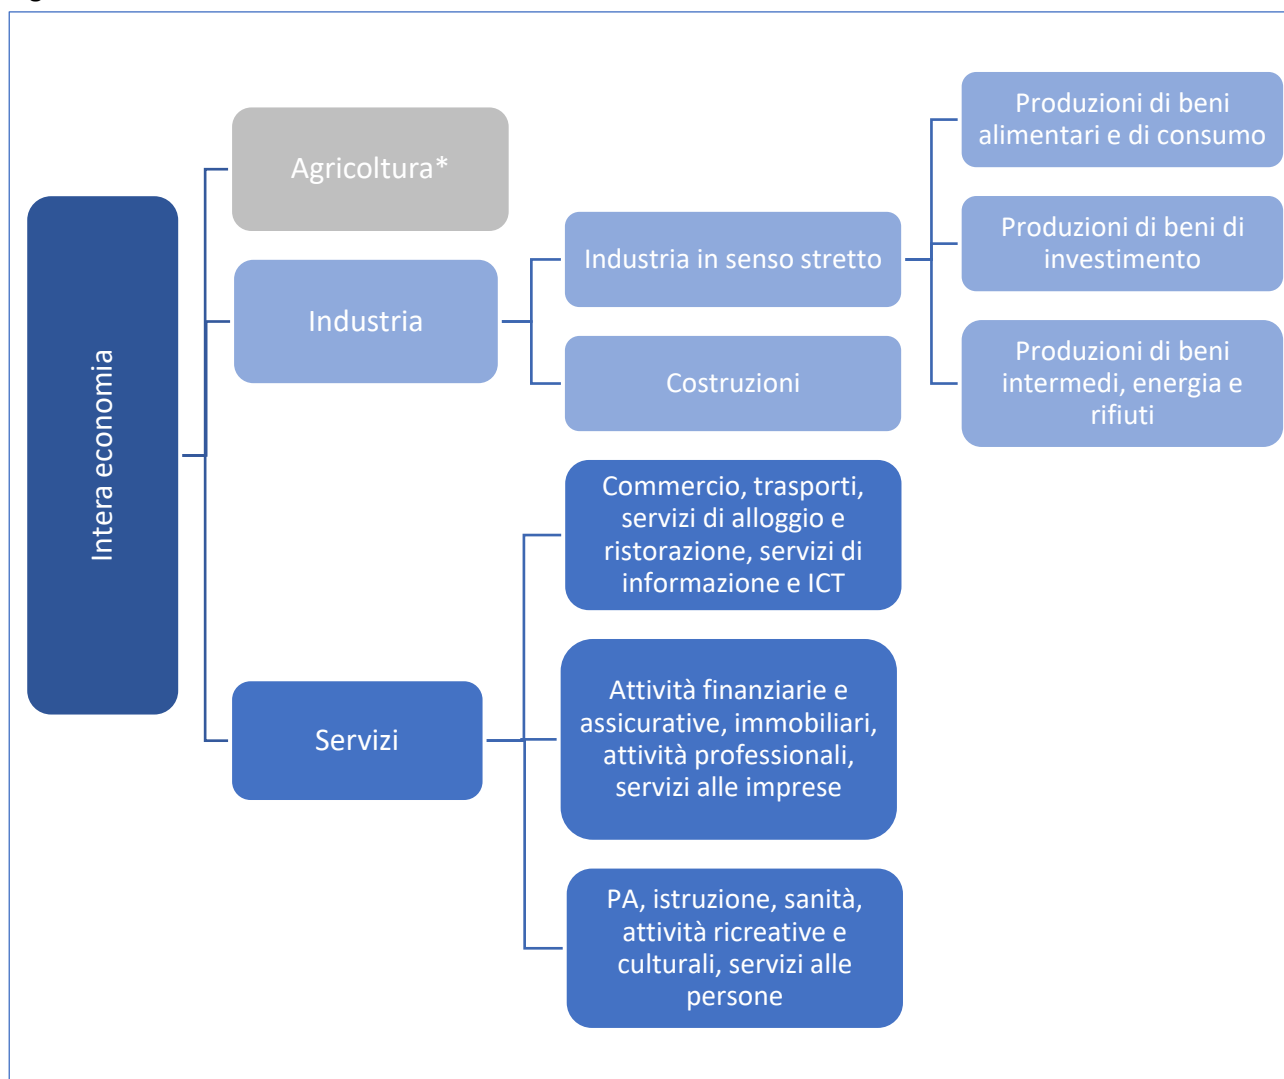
Intera economia

Agricoltura*

Industria

Industria in senso stretto

Produzioni di beni alimentari e di consumo

Produzioni di beni di investimento

Produzioni di beni intermedi, energia e rifiuti

Costruzioni

Servizi

Commercio, trasporti, servizi di alloggio e ristorazione, servizi di informazione e ICT

Attività finanziarie e assicurative, immobiliari, attività professionali, servizi alle imprese

PA, istruzione, sanità, attività ricreative e culturali, servizi alle persone